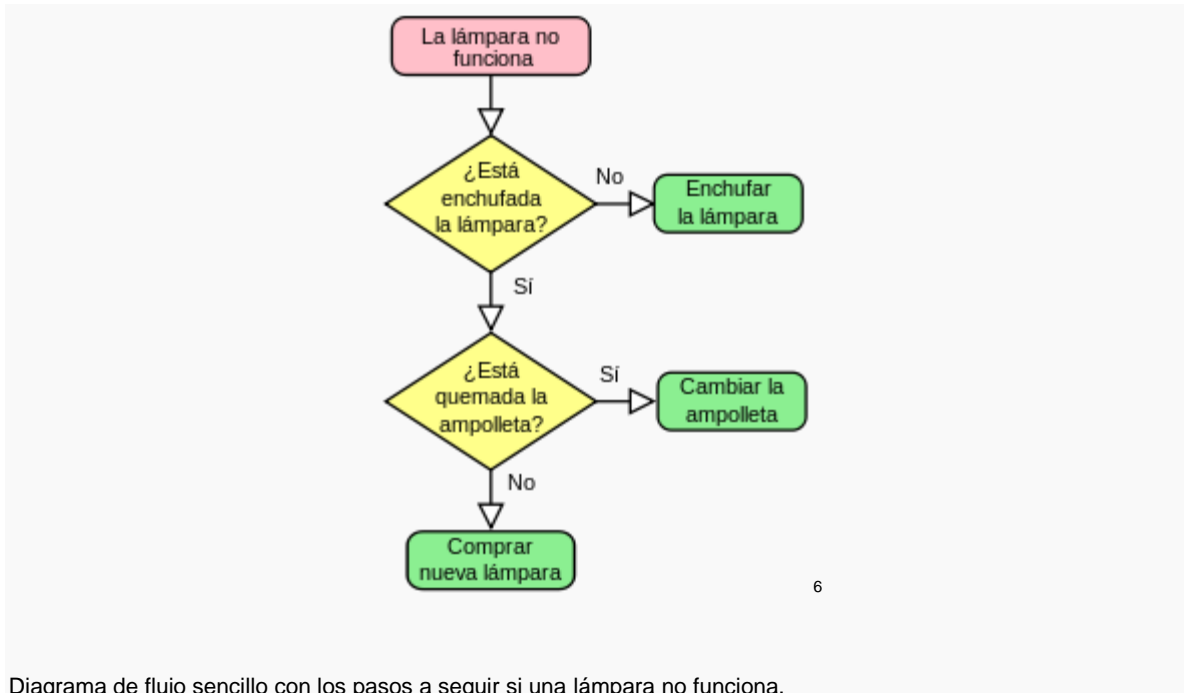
La lámpara no funciona

¿Está enchufada la lámpara?

No

Enchufar la lámpara

Sí

¿Está quemada la ampolleta?

Sí

Cambiar la ampolleta

No

Comprar nueva lámpara

6

Diagrama de flujo sencillo con los pasos a seguir si una lámpara no funciona.